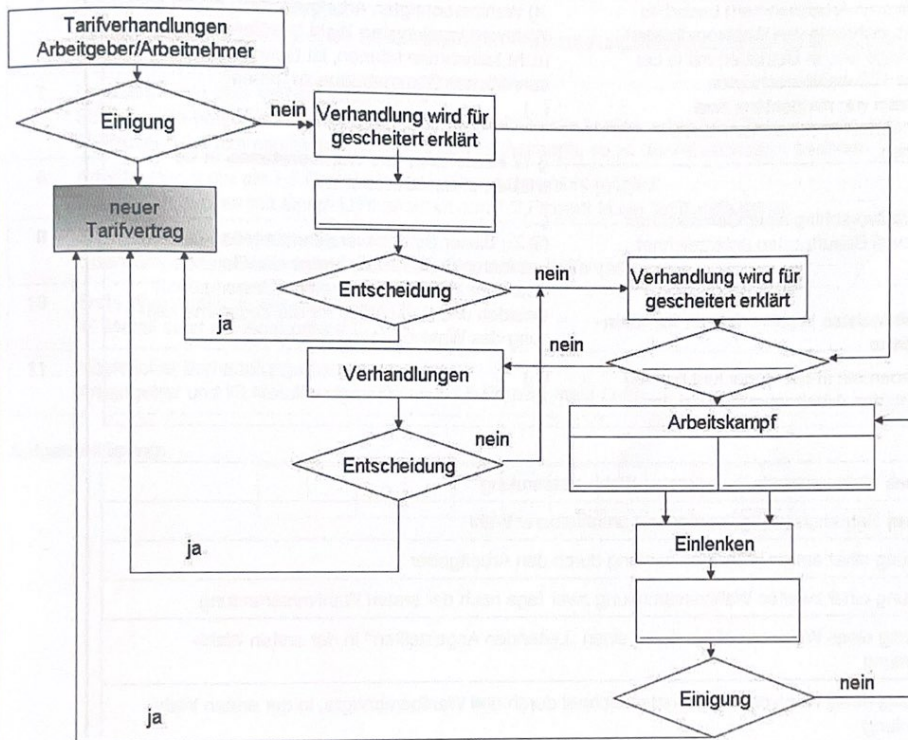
Tarifverhandlungen Arbeitgeber/Arbeitnehmer

Einigung

nein

Verhandlung wird für gescheitert erklärt

neuer Tarifvertrag

Entscheidung

nein

Verhandlung wird für gescheitert erklärt

ja

nein

Verhandlungen

Arbeitskampf

nein

Entscheidung

ja

Einlenken

Einigung

nein

ja